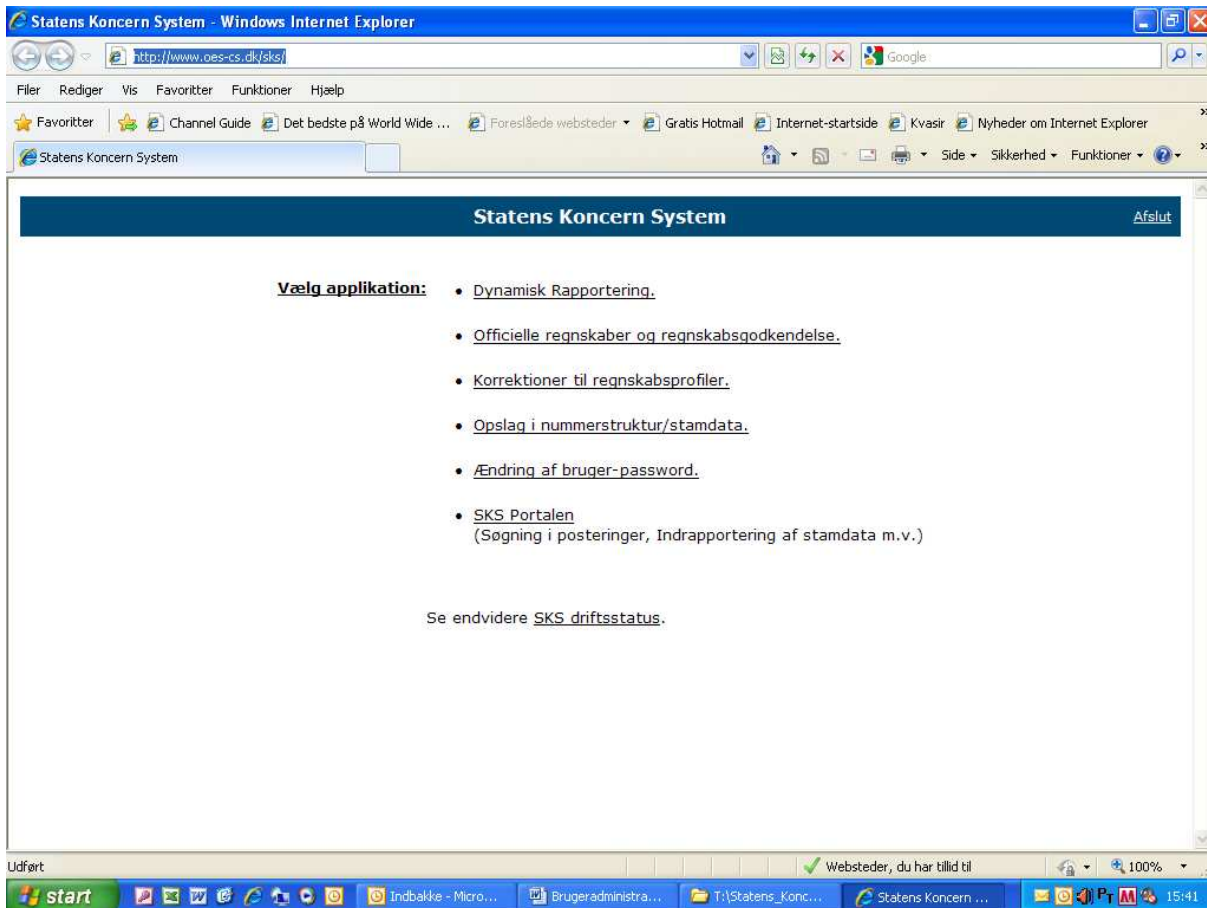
Statens Koncern System - Windows Internet Explorer

http://www.oes-cs.dk/sks/

Google

Filer Rediger Vis Favoritter Funktioner Hjælp

Favoritter Channel Guide Det bedste på World Wide ... Foreslåede websteder Gratis Hotmail Internet-startside Kvasir Nyheder om Internet Explorer

Statens Koncern System

Side Sikkerhed Funktioner

Statens Koncern System

Afslut

Vælg applikation:

- Dynamisk Rapportering.
- Officielle regnskaber og regnskabsgodkendelse.
- Korrektioner til regnskabsprofiler.
- Opslag i nummerstruktur/stamdata.
- Ændring af bruger-password.
- SKS Portalen
(Søgning i posteringer, Indrapportering af stamdata m.v.)

Se endvidere SKS driftsstatus.

Udført

Websteder, du har tillid til

100%

start

Indbakke - Micro...

Brugeradministra...

T:\Statens_Konc...

Statens Koncern ...

15:41